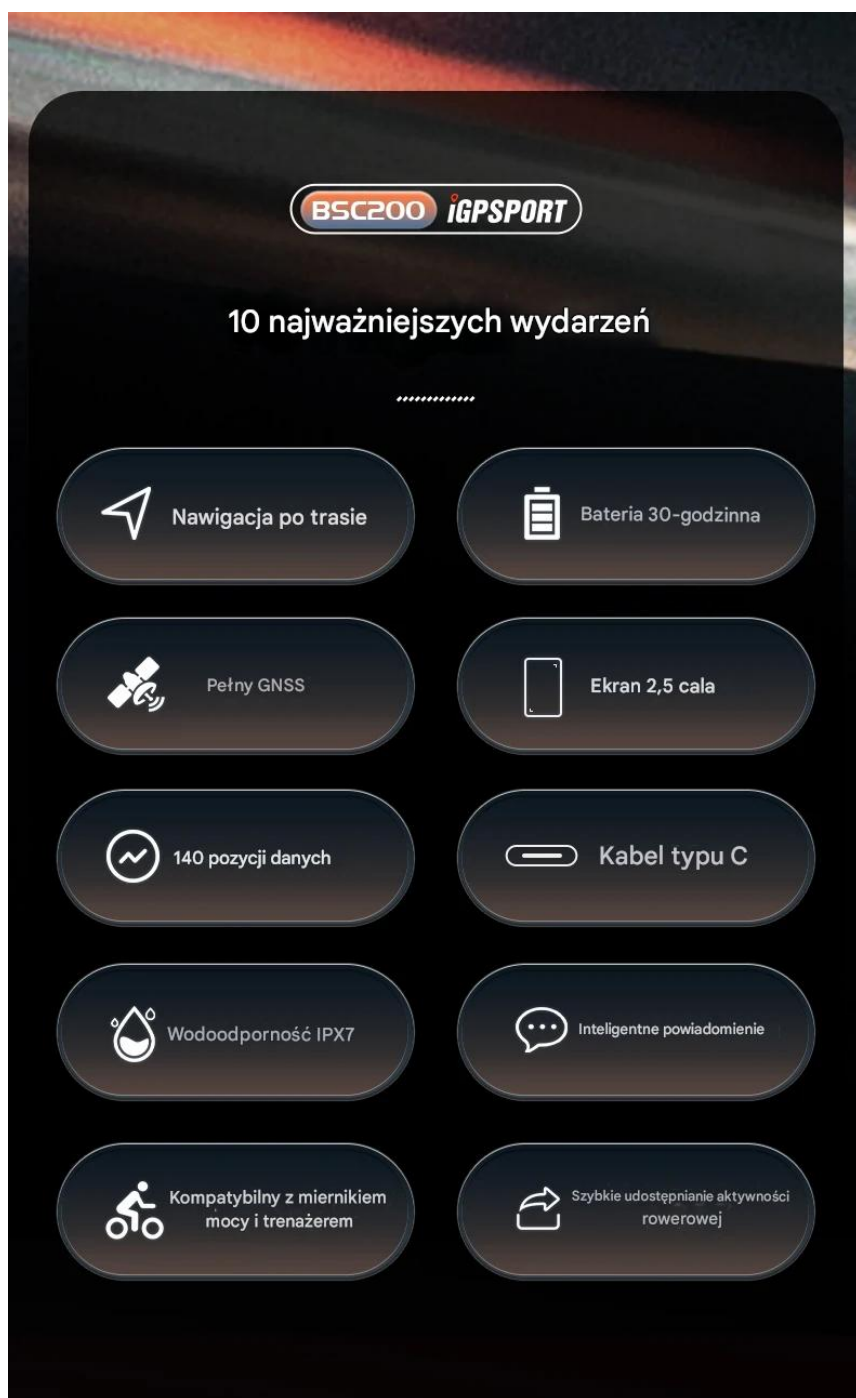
BSC200 iGPSPORT

10 najważniejszych wydarzeń

Nawigacja po trasie

Bateria 30-godzinna

Pełny GNSS

Ekran 2,5 cala

140 pozycji danych

Kabel typu C

Wodoodporność IPX7

Inteligentne powiadomienie

Kompatybilny z miernikiem mocy i trenażerem

Szybkie udostępnianie aktywności rowerowej